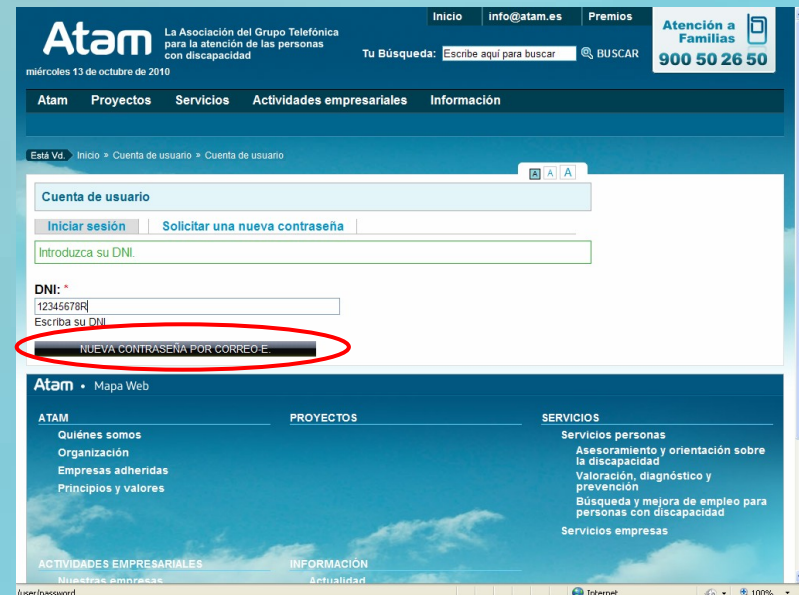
Atam

La Asociación del Grupo Telefónica para la atención de las personas con discapacidad

miércoles 13 de octubre de 2010

Inicio | info@atam.es | Premios

Tu Búsqueda: Escribe aquí para buscar BUSCAR

Atención a Familias
900 50 26 50

Atam | Proyectos | Servicios | Actividades empresariales | Información

Está Vd. Inicio » Cuenta de usuario » Cuenta de usuario

A A A

Cuenta de usuario

Iniciar sesión | Solicitar una nueva contraseña

Introduzca su DNI.

DNI: *
12345678R
Escriba su DNI.

NUEVA CONTRASEÑA POR CORREO-E.

Atam • Mapa Web

ATAM
Quiénes somos
Organización
Empresas adheridas
Principios y valores

PROYECTOS

SERVICIOS
Servicios personas
Asesoramiento y orientación sobre la discapacidad
Valoración, diagnóstico y prevención
Búsqueda y mejora de empleo para personas con discapacidad
Servicios empresas

ACTIVIDADES EMPRESARIALES
Nuestras empresas

INFORMACIÓN
Actualidad

/user/password
Internet
100%